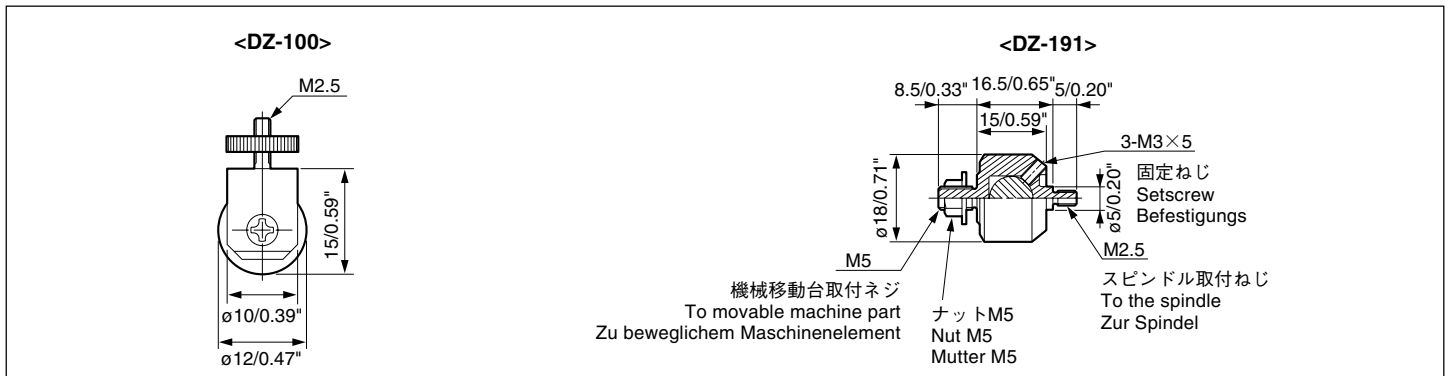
<DZ-100>

M2.5

15/0.59"

ø10/0.39"

ø12/0.47"

<DZ-191>

8.5/0.33"

16.5/0.65"

5/0.20"

15/0.59"

3-M3×5

固定ねじ
Setscrew
Befestigungs

ø18/0.71"

ø5/0.20"

M2.5

M5

機械移動台取付ネジ
To movable machine part
Zu beweglichem Maschinenelement

ナットM5
Nut M5
Mutter M5

スピンドル取付ねじ
To the spindle
Zur Spindel